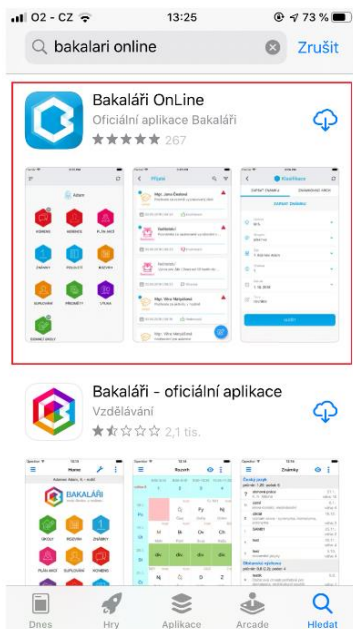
O2 - CZ 13:25 73 %

bakalari online

Zrušit

Bakaláři OnLine

Oficiální aplikace Bakaláři

267

Bakaláři - oficiální aplikace

Vzdělávání

2,1 tis.

Home

Rozvrh

Známky

BAKALÁŘI

Dnes

Hry

Aplikace

Arcade

Hledat